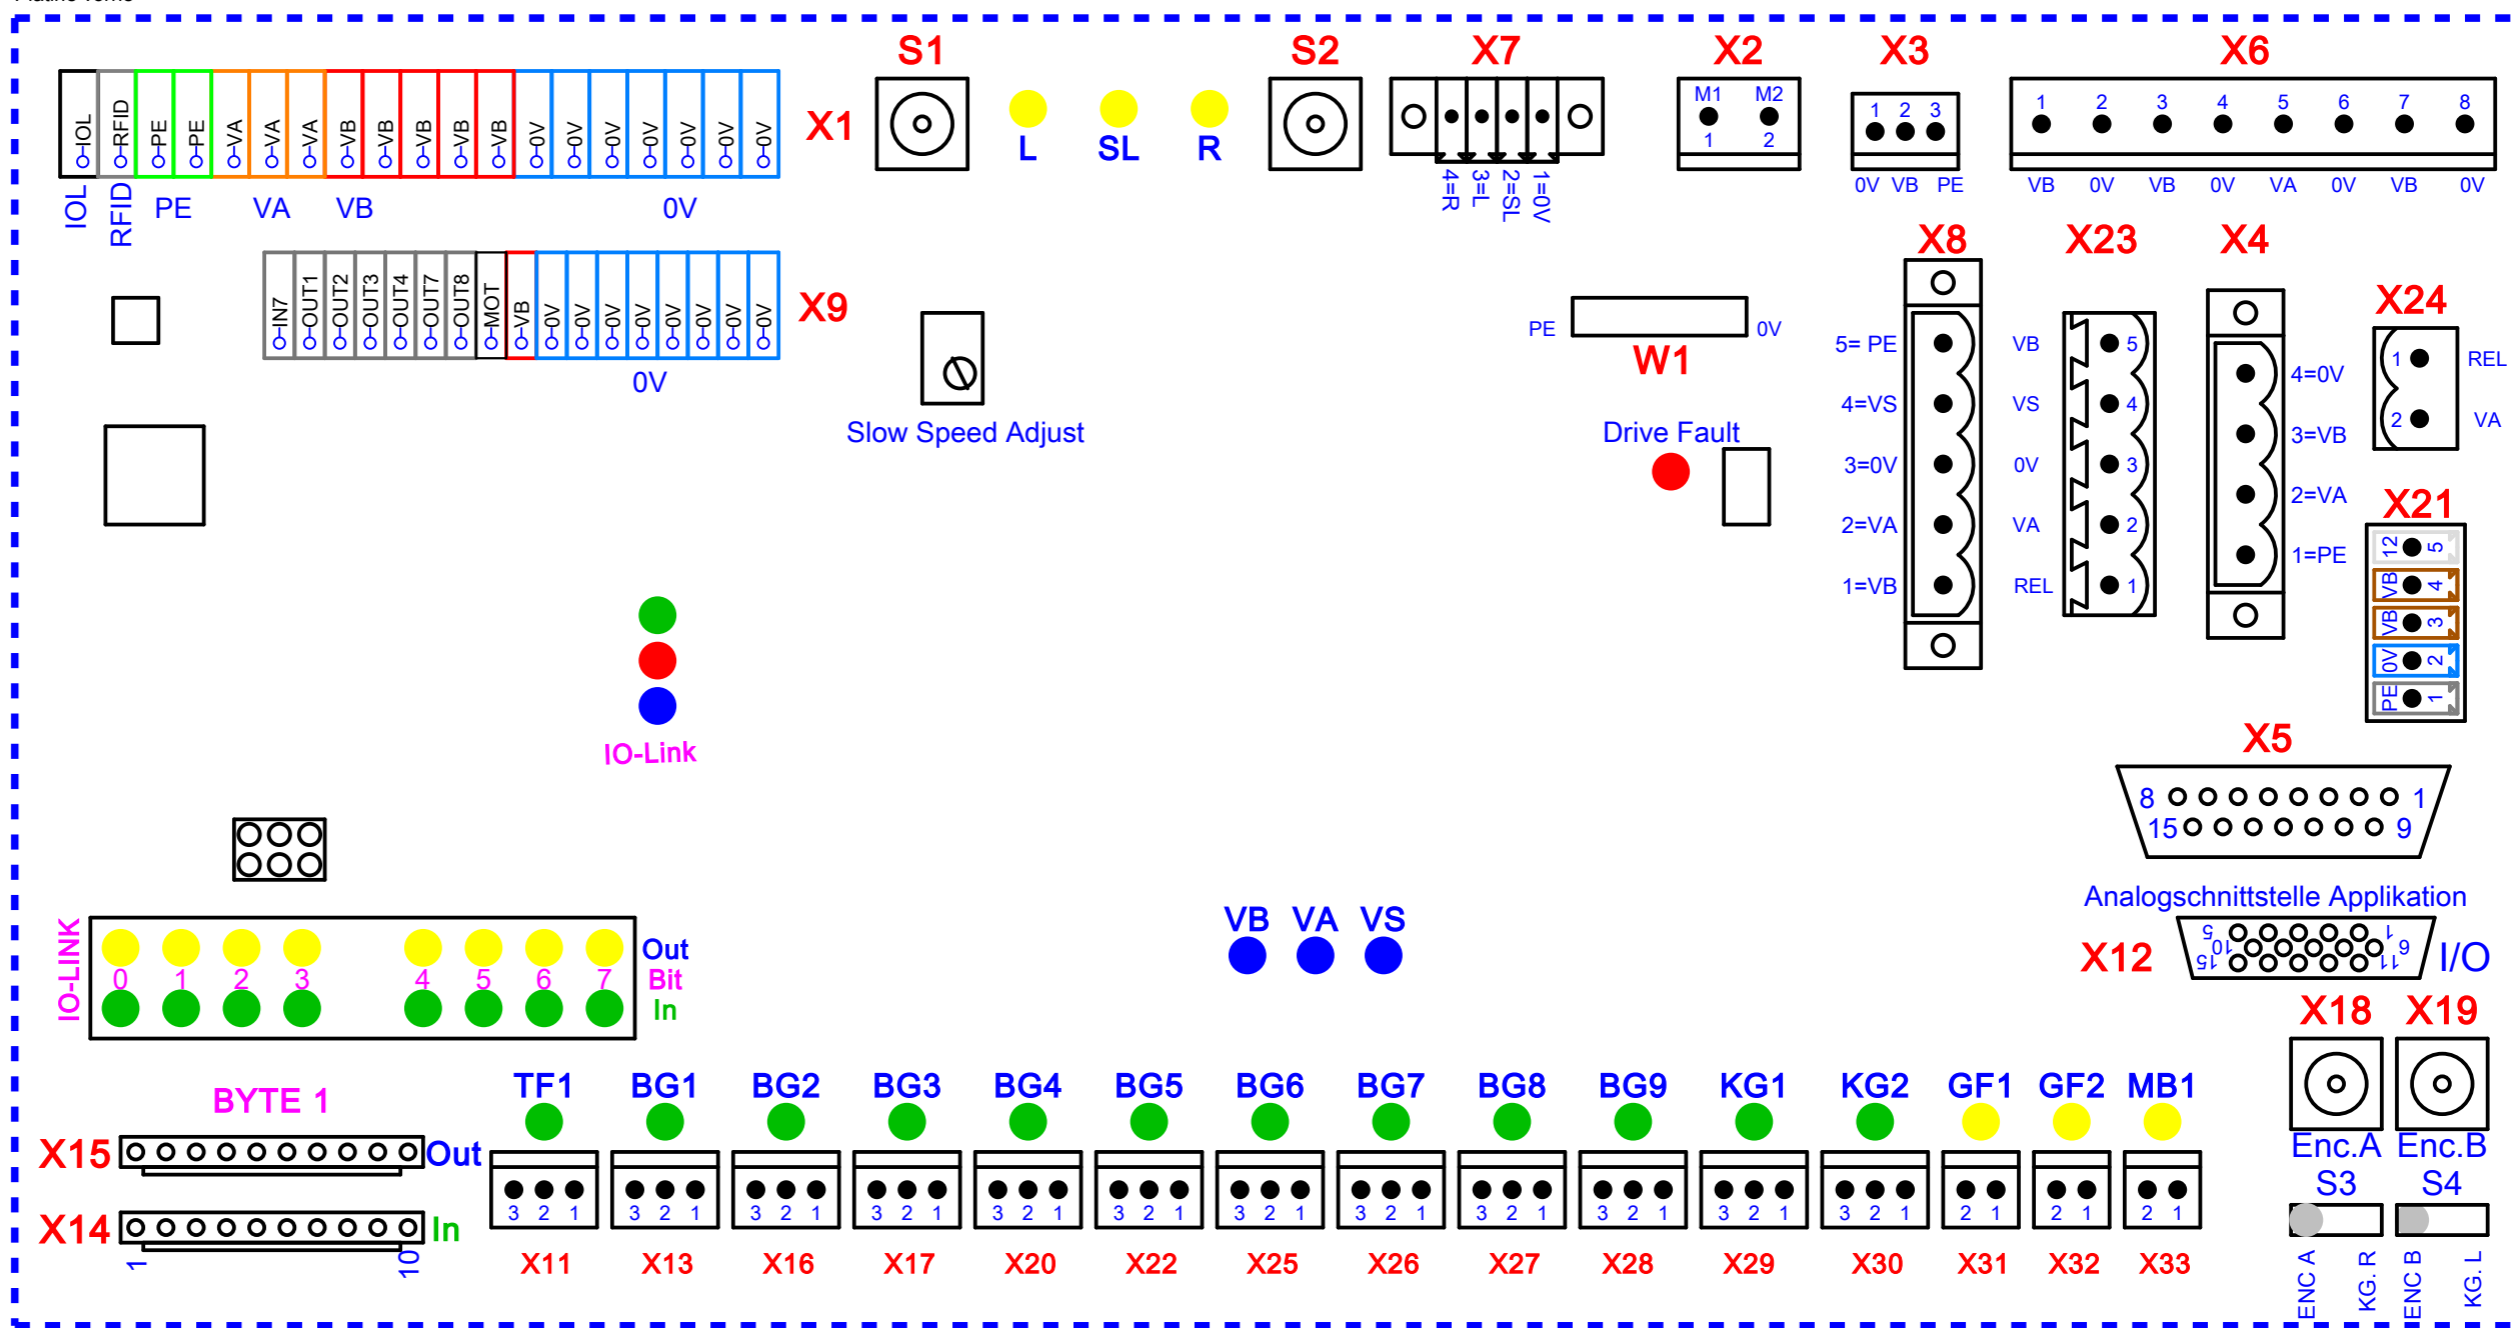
IOL RFID PE PE VA VA VA VB VB VB VB VB 0V 0V 0V 0V 0V 0V 0V
X1
IOL RFID PE VA VB 0V

S1
L SL R
S2
X7
4=R 3=L 2=SL 1=0V
X2
M1 M2
1 2
X3
1 2 3
0V VB PE
X6
1 2 3 4 5 6 7 8
VB 0V VB 0V VA 0V VB 0V

IN7 OUT1 OUT2 OUT3 OUT4 OUT7 OUT8 MOT VB 0V 0V 0V 0V 0V 0V 0V
X9
0V

Slow Speed Adjust

PE 0V
W1
Drive Fault

X8
5= PE
4=VS
3=0V
2=VA
1=VB

X23
VB 5
VS 4
0V 3
VA 2
REL 1

X4
4=0V
3=VB
2=VA
1=PE

X24
1 REL
2 VA

X21
12 5
VB 4
VB 3
0V 2
PE 1

IO-Link

X5
8 1
15 9
Analogschnittstelle Applikation
X12
5 10 15 1 6 11
I/O

VB VA VS

IO-LINK
0 1 2 3 4 5 6 7
Out
Bit
In

BYTE 1
X15 Out
X14 In
1 10

TF1 BG1 BG2 BG3 BG4 BG5 BG6 BG7 BG8 BG9 KG1 KG2 GF1 GF2 MB1
3 2 1 3 2 1 3 2 1 3 2 1 3 2 1 3 2 1 3 2 1 3 2 1 3 2 1 3 2 1 3 2 1 3 2 1 2 1 2 1 2 1
X11 X13 X16 X17 X20 X22 X25 X26 X27 X28 X29 X30 X31 X32 X33

X18 X19
Enc.A Enc.B
S3 S4
ENC A KG. R ENC B KG. L